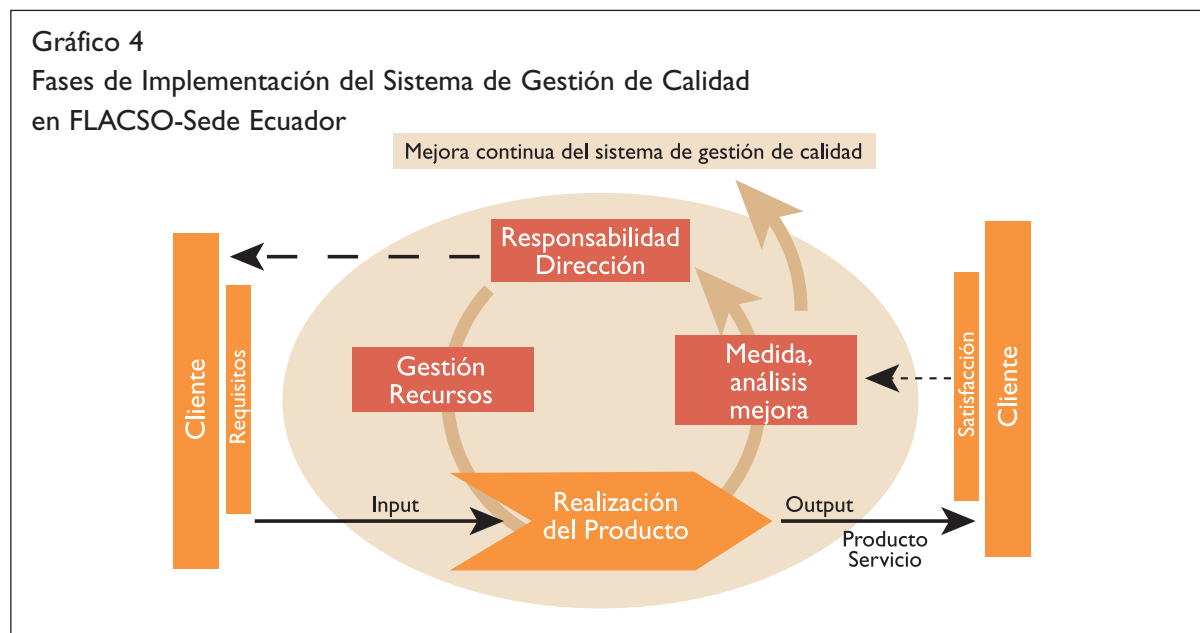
Gráfico 4
Fases de Implementación del Sistema de Gestión de Calidad en FLACSO-Sede Ecuador

Mejora continua del sistema de gestión de calidad

Responsabilidad Dirección

Gestión Recursos

Medida, análisis mejora

Cliente

Requisitos

Satisfacción

Cliente

Input

Realización del Producto

Output

Producto Servicio